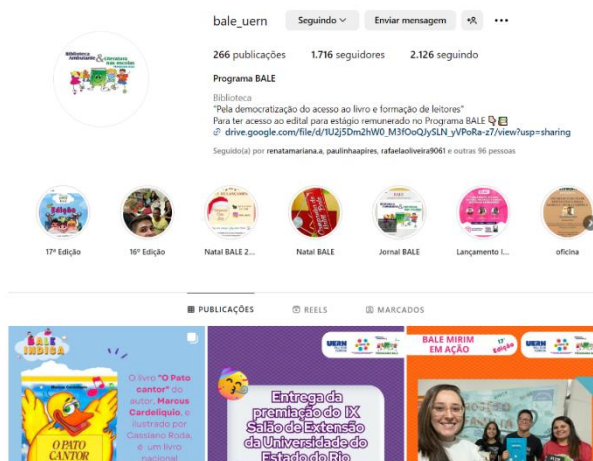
bale_uern Seguindo Enviar mensagem

266 publicações 1.716 seguidores 2.126 seguindo

Programa BALE

Biblioteca
"Pela democratização do acesso ao livro e formação de leitores"
Para ter acesso ao edital para estágio remunerado no Programa BALE
drive.google.com/file/d/1U2j5Dm2hW0_M3fOoQJySLN_yVPoRa-z7/view?usp=sharing

Seguido(a) por renatamariana.a, paulinhaapires, rafaelaoliveira9061 e outras 96 pessoas

Biblioteca Ambulante & Literatura nas escolas

17ª Edição 16ª Edição Natal BALE 2... Natal BALE Jornal BALE Lançamento l... oficina

PUBLICAÇÕES REELS MARCADOS

BALE INDICA
O livro "O Pato cantor" do autor, Marcus Cardelliquio, e ilustrado por Cassiano Roda, é um livro nacional
O PATO CANTOR

UERN
Entrega da premiação do IX Salão de Extensão da Universidade do Estado do Rio

BALE MIRIM EM AÇÃO 17ª Edição
UERN